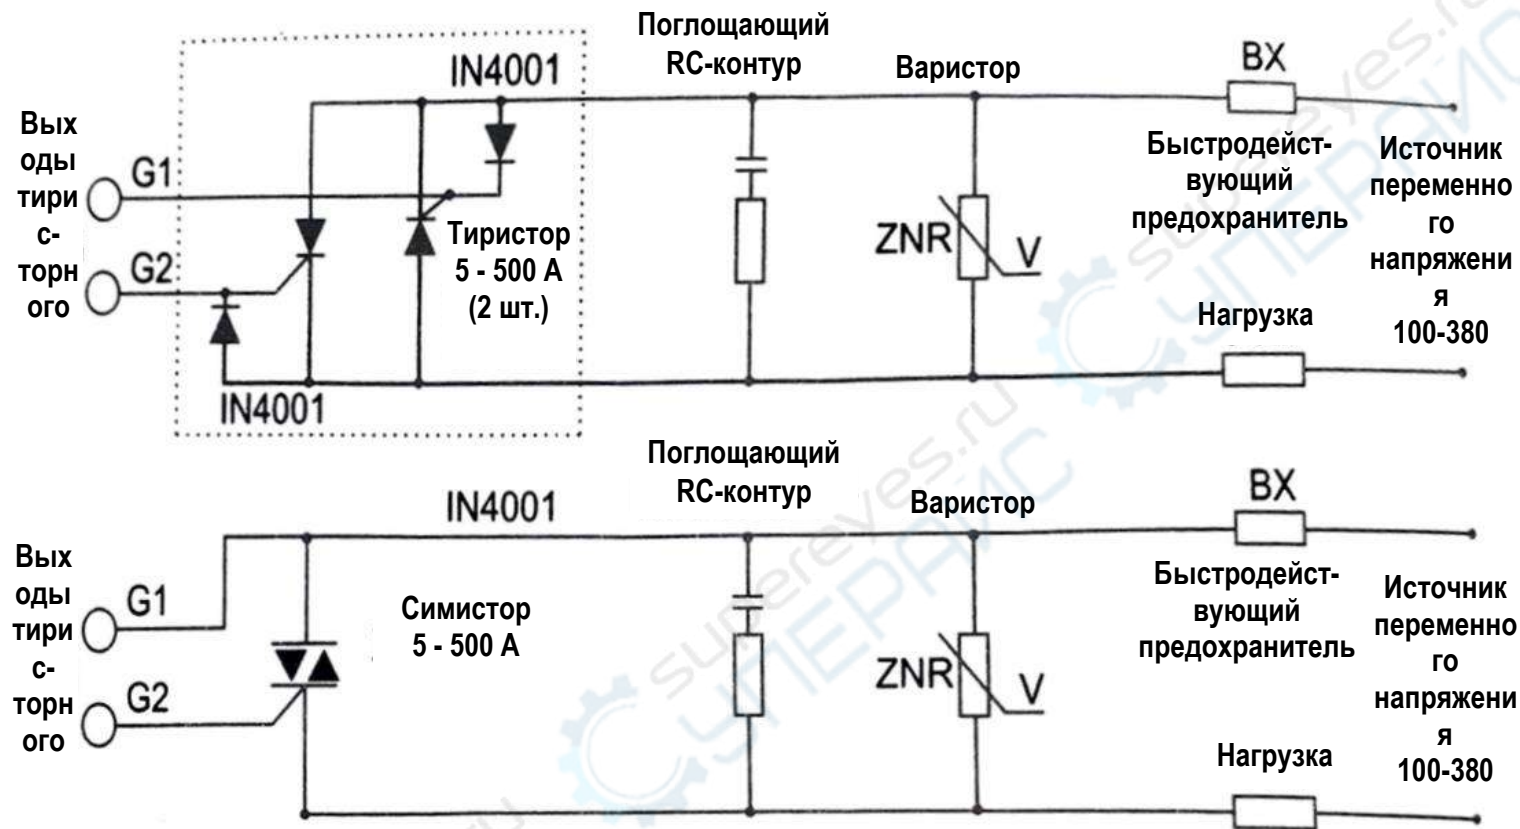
Поглощающий RC-контур

IN4001

Варистор

BX

Вых оды тири с- торн ого

G1

G2

Быстродейст- вующий предохранитель

Источник переменно го напряжени я 100-380

Тиристор 5 - 500 А (2 шт.)

ZNR

V

Нагрузка

IN4001

Поглощающий RC-контур

IN4001

Варистор

BX

Вых оды тири с- торн ого

G1

G2

Симистор 5 - 500 А

Быстродейст- вующий предохранитель

Источник переменно го напряжени я 100-380

ZNR

V

Нагрузка

supereyes.ru СУПЕРАЙС